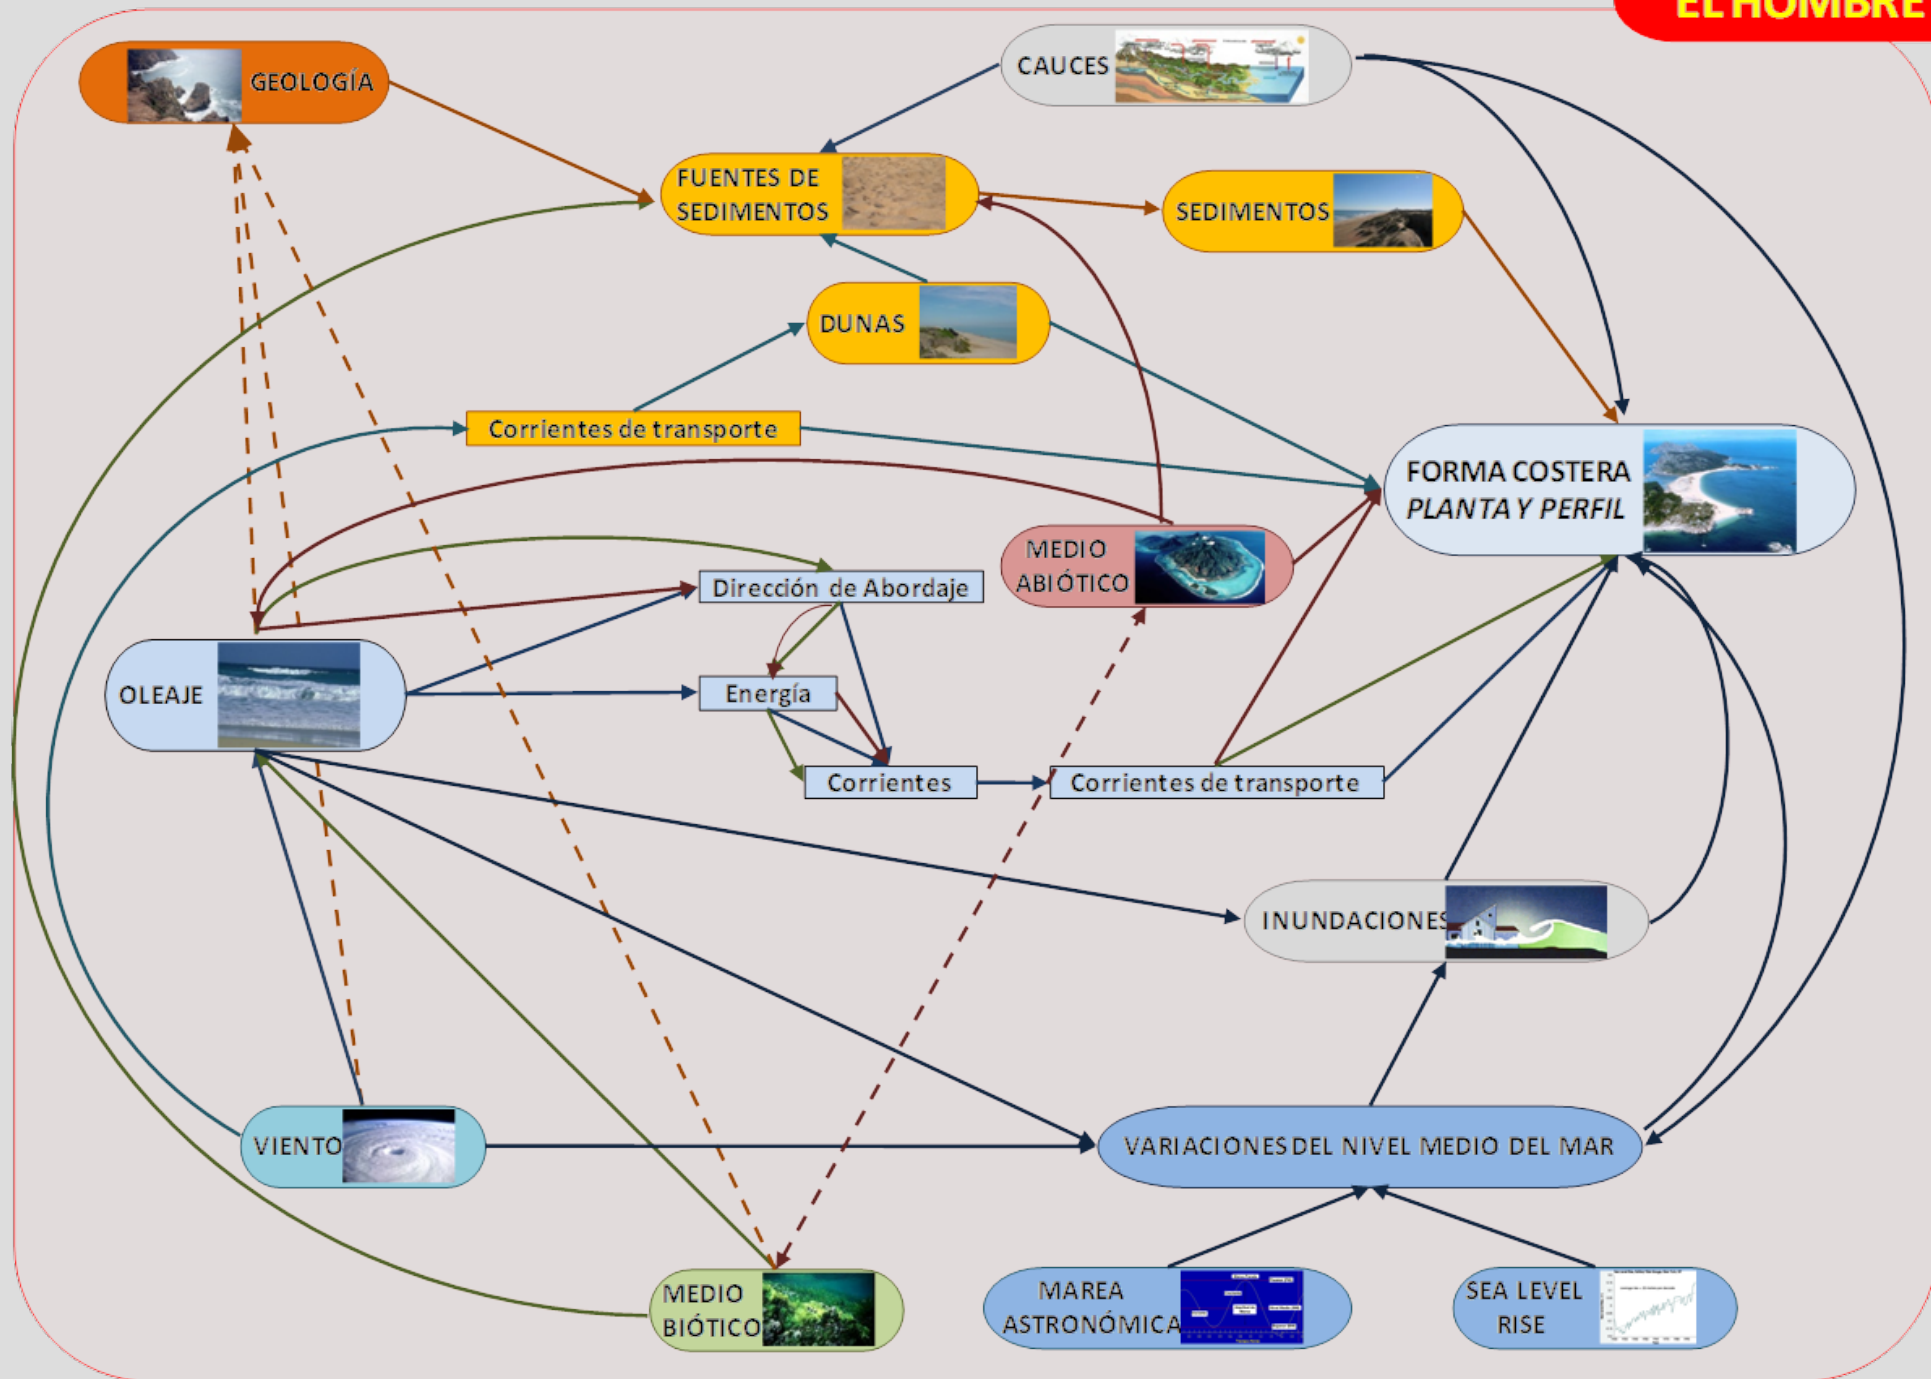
EL HOMBRE

GEOLOGÍA

CAUCES

FUENTES DE SEDIMENTOS

SEDIMENTOS

DUNAS

Corrientes de transporte

FORMA COSTERA
PLANTA Y PERFIL

MEDIO ABIÓTICO

Dirección de Abordaje

OLEAJE

Energía

Corrientes

Corrientes de transporte

INUNDACIONES

VIENTO

VARIACIONES DEL NIVEL MEDIO DEL MAR

MEDIO BIÓTICO

MAREA ASTRONÓMICA

SEA LEVEL RISE